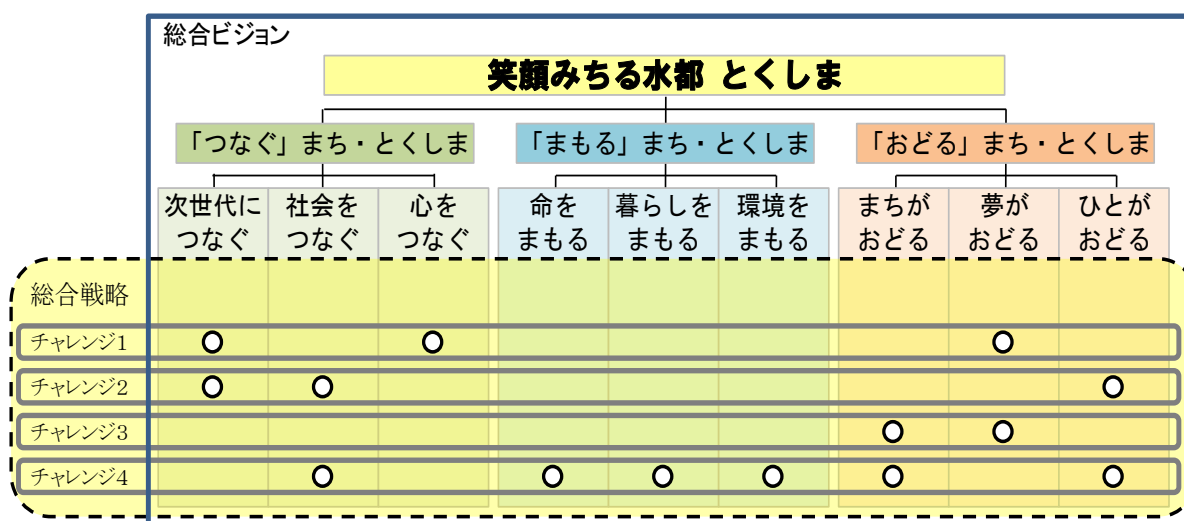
総合ビジョン

笑顔みちる水都 とくしま

「つなぐ」まち・とくしま

「まもる」まち・とくしま

「おどる」まち・とくしま

| 総合戦略 | 次世代につなぐ | 社会をつなぐ | 心をつなぐ | 命をまもる | 暮らしをまもる | 環境をまもる | まちがおどる | 夢がおどる | ひとがおどる |
|---|---|---|---|---|---|---|---|---|---|
| チャレンジ1 | ○ |  | ○ |  |  |  |  | ○ |  |
| チャレンジ2 | ○ | ○ |  |  |  |  |  |  | ○ |
| チャレンジ3 |  |  |  |  |  |  | ○ | ○ |  |
| チャレンジ4 |  | ○ |  | ○ | ○ | ○ | ○ |  | ○ |